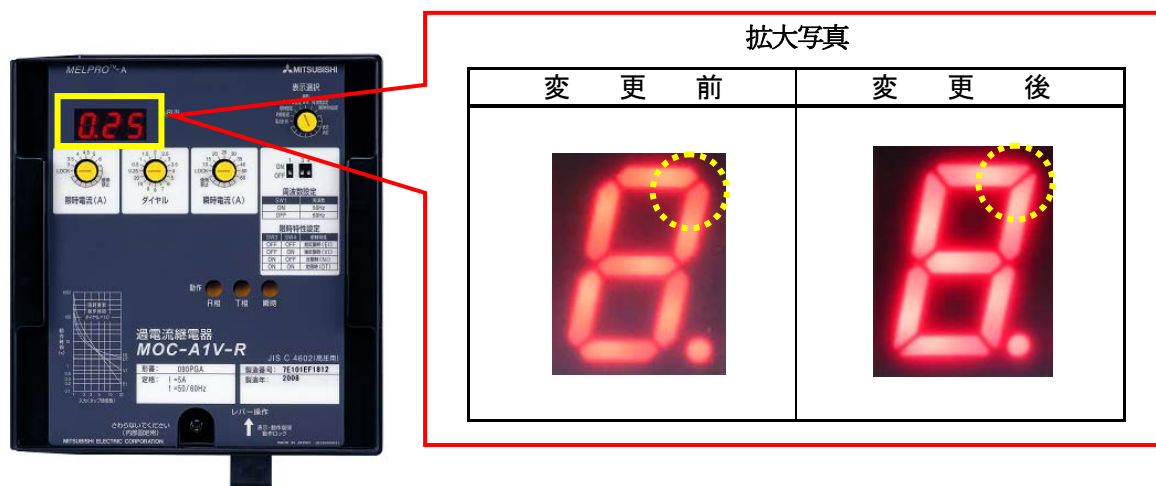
MELPRO™-A

MITSUBISHI

0.25

表示選択

限時電流(A)

ダイヤル

瞬時電流(A)

ON OFF

周波数設定

| SW1 | 周波数 |
|---|---|
| ON | 50Hz |
| OFF | 60Hz |

限時特性設定

| SW2 | SW3 | 限時特性 |
|---|---|---|
| ON | OFF | 超反限時(EI) |
| OFF | ON | 強反限時(VI) |
| OFF | OFF | 反限時(NI) |
| ON | ON | 定限時(DT) |

動作

R相

T相

瞬時

過電流継電器

MOC-A1V-R

JIS C 4602(高圧用)

| 形番: | 090PGA |
|---|---|
| 定格: | I =5A f =50/60Hz |

| 製造番号 | 7E101EF1812 |
|---|---|
| 製造年 | 2008 |

さわらないでください (内部回路開放)

レバー操作

MITSUBISHI ELECTRIC CORPORATION

拡大写真

| 変　更　前 | 変　更　後 |
|---|---|
| | |